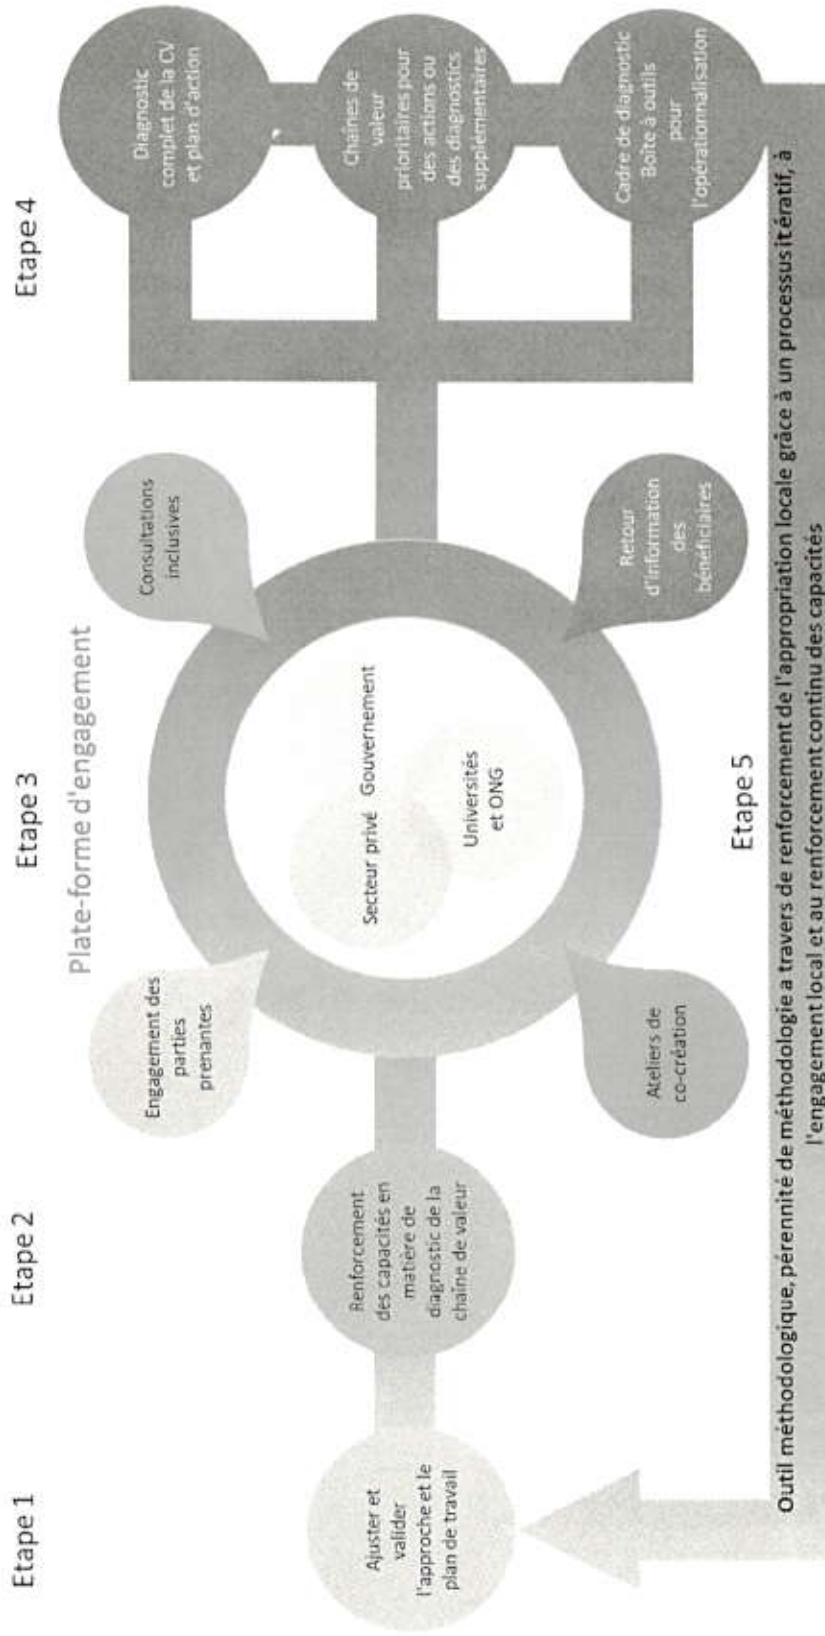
Etape 1

Ajuster et valider l'approche et le plan de travail

Etape 2

Renforcement des capacités en matière de diagnostic de la chaîne de valeur

Etape 3

Plate-forme d'engagement

Engagement des parties prenantes

Consultations inclusives

Ateliers de co-création

Retour d'information des bénéficiaires

Secteur privé

Gouvernement

Universités et ONG

Etape 4

Diagnostic complet de la CV et plan d'action

Chaînes de valeur prioritaires pour des actions ou des diagnostics supplémentaires

Cadre de diagnostic Boîte à outils pour l'opérationnalisation

Etape 5

Outil méthodologique, pérennité de méthodologie à travers de renforcement de l'appropriation locale grâce à un processus itératif, à l'engagement local et au renforcement continu des capacités